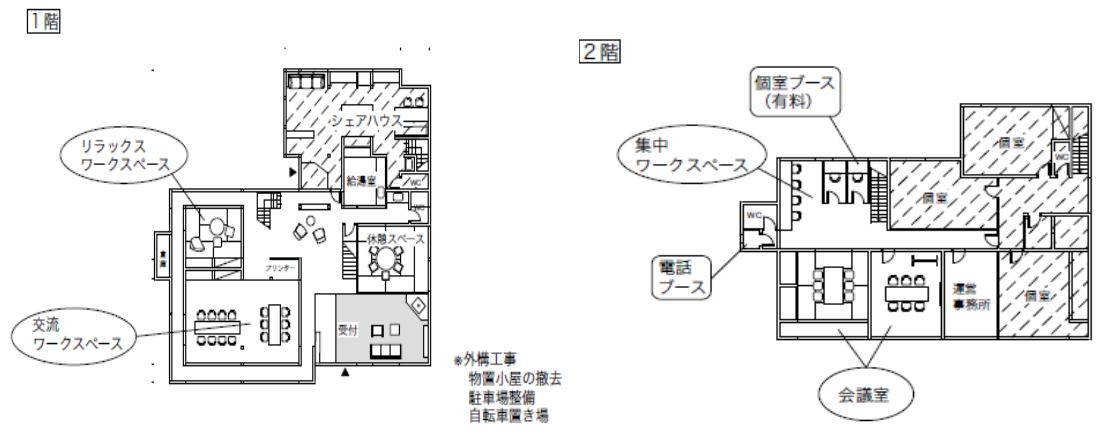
1階

シェアハウス

リラックス
ワークスペース

給湯室

WC

WC

休憩スペース

プリンター

交流
ワークスペース

受付

※外構工事
物置小屋の撤去
駐車場整備
自転車置き場

2階

個室ブース
(有料)

集中
ワークスペース

個室

WC

個室

WC

電話
ブース

運営
事務所

個室

会議室